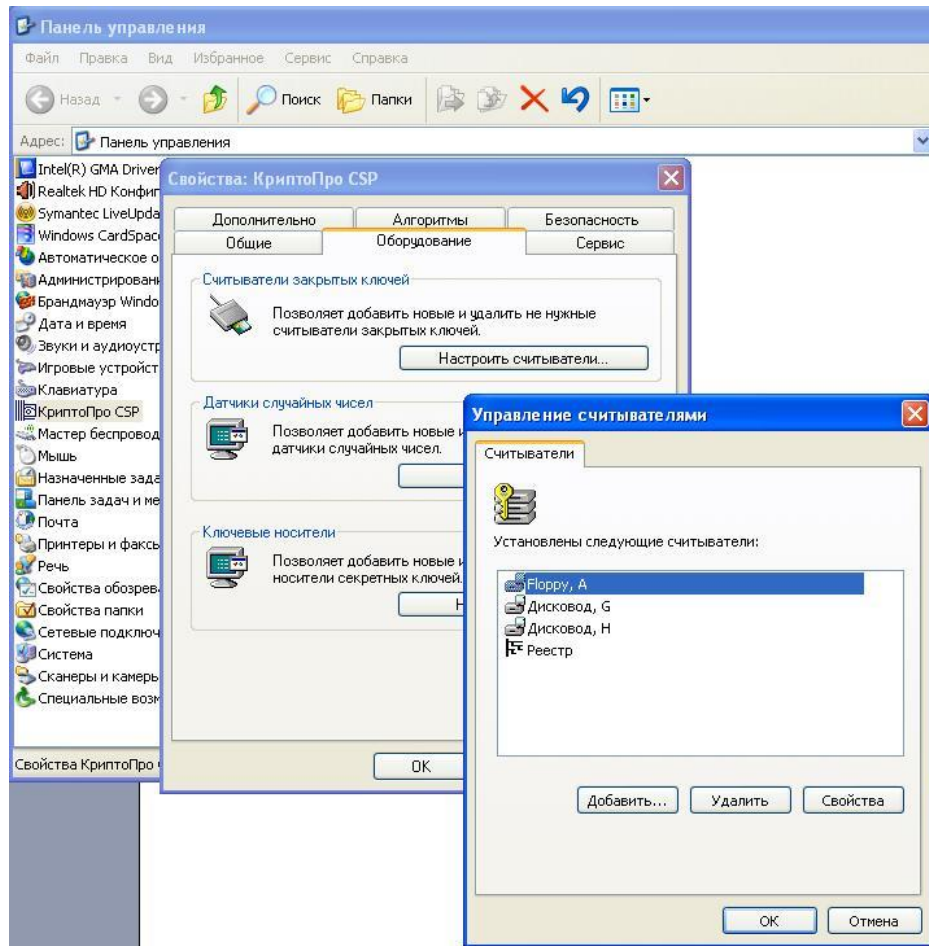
Панель управления

Файл Правка Вид Избранное Сервис Справка

Назад Поиск Папки

Адрес: Панель управления

Intel(R) GMA Driver
Realtek HD Конфи
Symantec LiveUpda
Windows CardSpac
Автоматическое о
Администрирован
Брандмауэр Windo
Дата и время
Звуки и аудиоустр
Игровые устройст
Клавиатура
КриптоПро CSP
Мастер беспровод
Мышь
Назначенные зада
Панель задач и ме
Почта
Принтеры и факсь
Речь
Свойства обозрев
Свойства папки
Сетевые подключ
Система
Сканеры и камерь
Специальные возм

Свойства КриптоПро

Свойства: КриптоПро CSP

Дополнительно | Алгоритмы | Безопасность
Общие | Оборудование | Сервис

Считыватели закрытых ключей

Позволяет добавить новые и удалить не нужные считыватели закрытых ключей.

Настроить считыватели...

Датчики случайных чисел

Позволяет добавить новые и датчики случайных чисел.

Ключевые носители

Позволяет добавить новые и носители секретных ключей.

H

OK

Управление считывателями

Считыватели

Установлены следующие считыватели:

Floppy, A
Дисковод, G
Дисковод, H
Реестр

Добавить... Удалить Свойства

OK Отмена